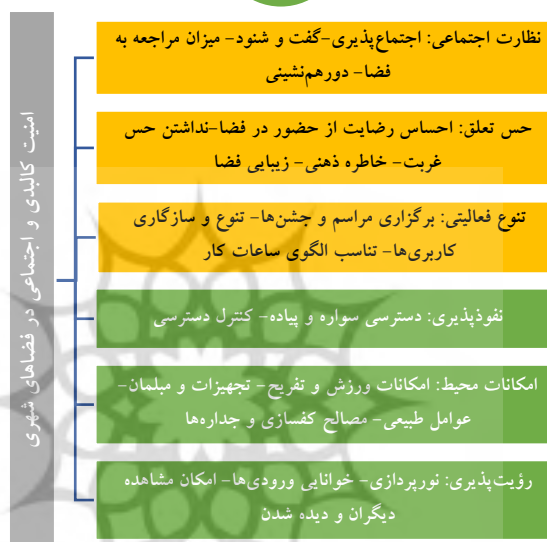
امنیت کالبدی و اجتماعی در فضاهای شهری

نظارت اجتماعی: اجتماع‌پذیری-گفت و شنود- میزان مراجعه به فضا- دورهم‌نشینی

حس تعلق: احساس رضایت از حضور در فضا-نداشتن حس غربت- خاطره ذهنی- زیبایی فضا

تنوع فعالیتی: برگزاری مراسم و جشن‌ها- تنوع و سازگاری کاربری‌ها- تناسب الگوی ساعات کار

نفوذپذیری: دسترسی سواره و پیاده- کنترل دسترسی

امکانات محیط: امکانات ورزش و تفریح- تجهیزات و مبلمان- عوامل طبیعی- مصالح کفسازی و جداره‌ها

رؤیت‌پذیری: نورپردازی- خوانایی ورودی‌ها- امکان مشاهده دیگران و دیده شدن